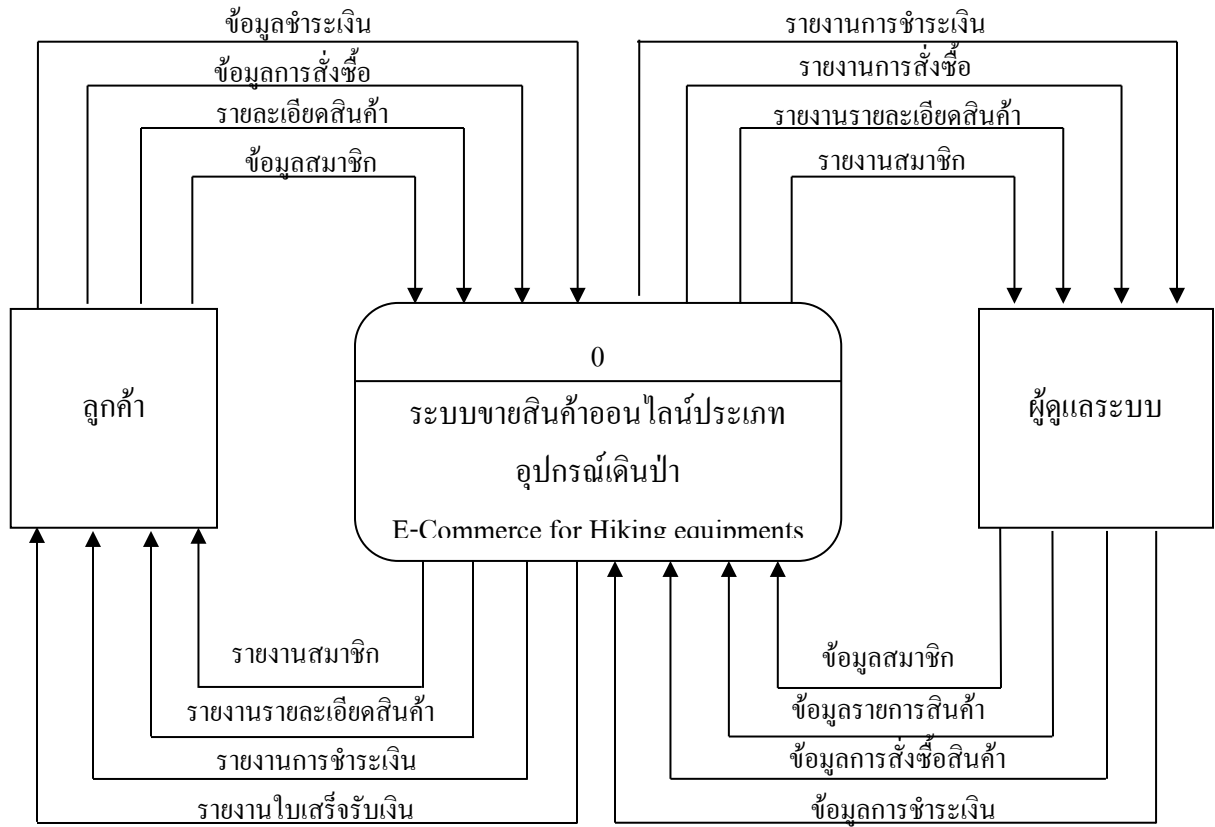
ข้อมูลชำระเงิน
ข้อมูลการสั่งซื้อ
รายละเอียดสินค้า
ข้อมูลสมาชิก

รายงานการชำระเงิน
รายงานการสั่งซื้อ
รายงานรายละเอียดสินค้า
รายงานสมาชิก

ลูกค้า

0

ระบบขายสินค้าออนไลน์ประเภท อุปกรณ์เดินป่า

E-Commerce for Hiking equipments

ผู้ดูแลระบบ

รายงานสมาชิก
รายงานรายละเอียดสินค้า
รายงานการชำระเงิน
รายงานใบเสร็จรับเงิน

ข้อมูลสมาชิก
ข้อมูลรายการสินค้า
ข้อมูลการสั่งซื้อสินค้า
ข้อมูลการชำระเงิน